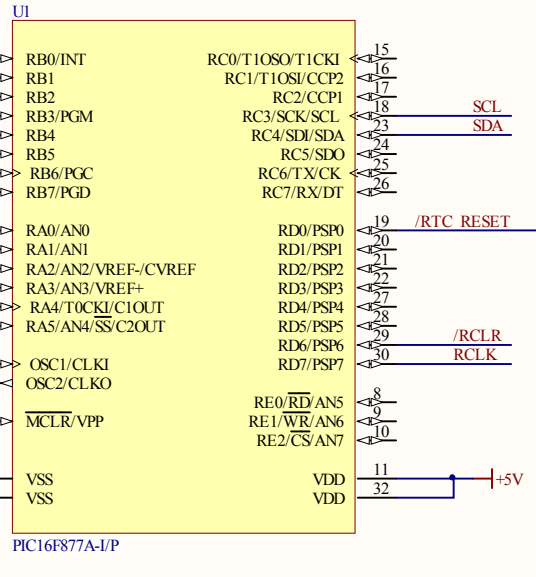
U1

RB0/INT
RB1
RB2
RB3/PGM
RB4
RB5
RB6/PGC
RB7/PGD

RA0/AN0
RA1/AN1
RA2/AN2/VREF-/CVREF
RA3/AN3/VREF+
RA4/T0CKI/C1OUT
RA5/AN4/SS/C2OUT

OSC1/CLKI
OSC2/CLKO

MCLR/VPP

VSS
VSS

RC0/T1OSO/T1CKI 15
RC1/T1OSI/CCP2 16
RC2/CCP1 17
RC3/SCK/SCL 18 SCL
RC4/SDI/SDA 23 SDA
RC5/SDO 24
RC6/TX/CK 25
RC7/RX/DT 26

RD0/PSP0 19 /RTC_RESET
RD1/PSP1 20
RD2/PSP2 21
RD3/PSP3 22
RD4/PSP4 27
RD5/PSP5 28
RD6/PSP6 29 /RCLR
RD7/PSP7 30 RCLK

RE0/RD/AN5 8
RE1/WR/AN6 9
RE2/CS/AN7 10

VDD 11
VDD 32
+5V

PIC16F877A-I/P